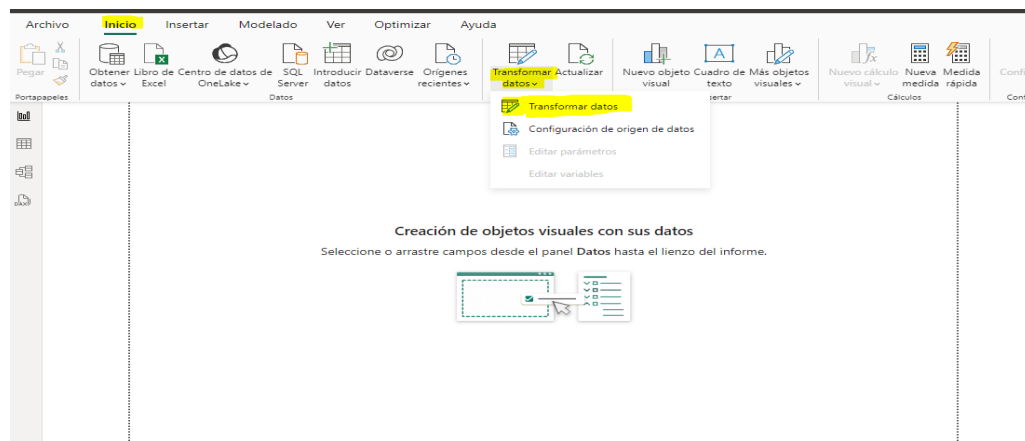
Archivo Inicio Insertar Modelado Ver Optimizar Ayuda

Pegar
Portapapeles

Obtener datos ⌄ Libro de Excel Centro de datos de OneLake ⌄ SQL Server Introducir datos Dataverse Orígenes recientes ⌄
Datos

Transformar datos ⌄ Actualizar

Nuevo objeto visual Cuadro de texto Más objetos visuales ⌄
sertar

Nuevo cálculo visual ⌄ Nueva medida Medida rápida
Cálculos

Confi
Con

Transformar datos
Configuración de origen de datos
Editar parámetros
Editar variables

Creación de objetos visuales con sus datos
Seleccione o arrastre campos desde el panel Datos hasta el lienzo del informe.